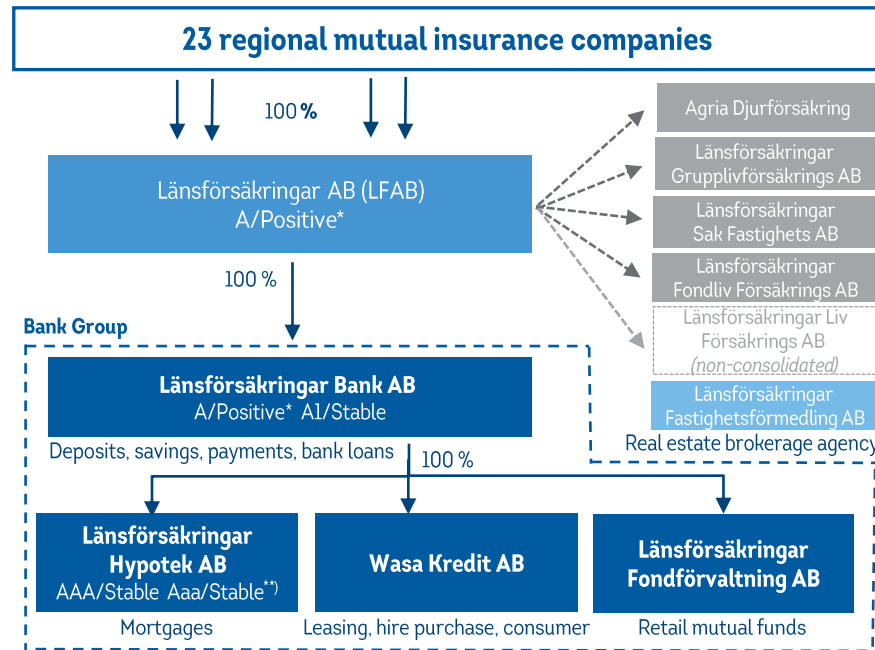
23 regional mutual insurance companies

100 %

Länsförsäkringar AB (LFAB)
A/Positive*

Agria Djurförsäkring

Länsförsäkringar Grupplivförsäkrings AB

Länsförsäkringar Sak Fastighets AB

Länsförsäkringar Fondliv Försäkrings AB

Länsförsäkringar Liv Försäkrings AB
(non-consolidated)

Länsförsäkringar Fastighetsförmedling AB
Real estate brokerage agency

100 %

Bank Group

Länsförsäkringar Bank AB
A/Positive* A1/Stable
Deposits, savings, payments, bank loans

100 %

Länsförsäkringar Hypotek AB
AAA/Stable Aaa/Stable**)
Mortgages

Wasa Kredit AB
Leasing, hire purchase, consumer

Länsförsäkringar Fondförvaltning AB
Retail mutual funds